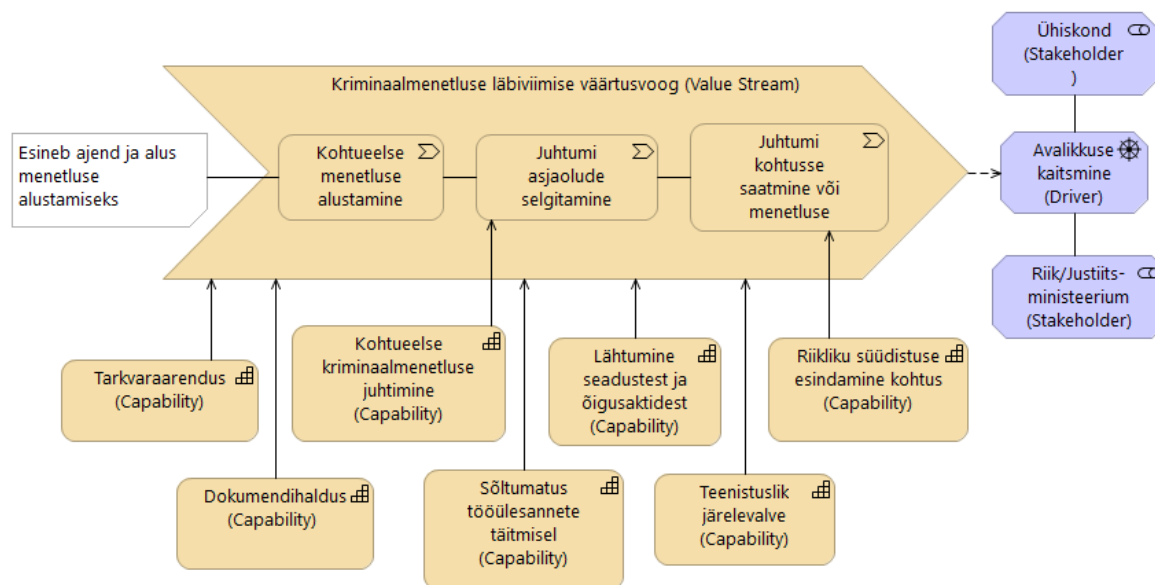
Kriminaalmenetluse läbiviimise väärtusvoog (Value Stream)

Esineb ajend ja alus menetluse alustamiseks

Kohtueelse menetluse alustamine

Juhtumi asjaolude selgitamine

Juhtumi kohtusse saatmine või menetluse

Ühiskond (Stakeholder )

Avalikkuse kaitsmine (Driver)

Riik/Justiits-ministeerium (Stakeholder)

Tarkvaraarendus (Capability)

Kohtueelse kriminaalmenetluse juhtimine (Capability)

Lähtumine seadustest ja õigusaktidest (Capability)

Riikliku süüdistuse esindamine kohtus (Capability)

Dokumendihaldus (Capability)

Sõltumatus tööülesannete täitmisel (Capability)

Teenistuslik järelevalve (Capability)